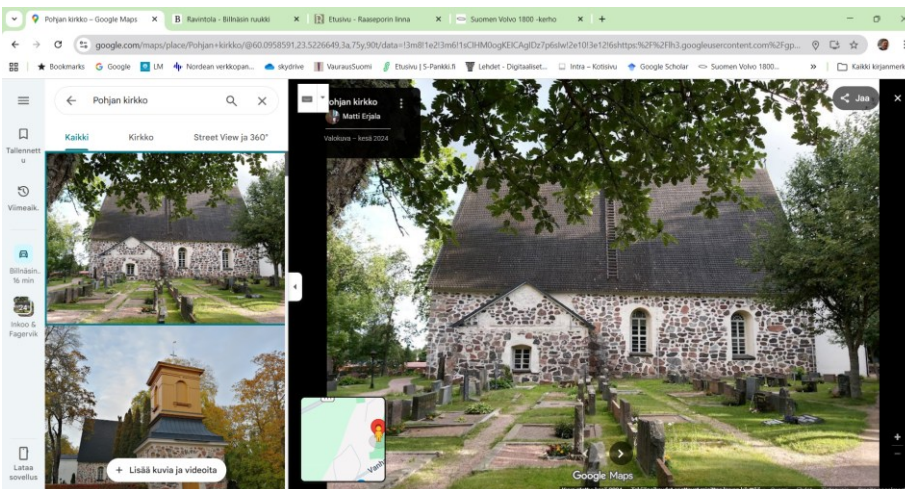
Pohjan kirkko – Google Maps ×
B Ravintola - Billnäsin ruukki ×
Etusivu - Raaseporin linna ×
Suomen Volvo 1800 -kerho ×
+

google.com/maps/place/Pohjan+kirkko/@60.0958591,23.5226649,3a,75y,90t/data=!3m8!1e2!3m6!1sCIHM0ogKEICAgIDz7pIisIw!2e10!3e12!6shttps%3A%2F%2Flh3.googleusercontent.com%2Fgp...

Bookmarks Google LM Nordean verkkopan... skydrive VaurausSuomi Etusivu | S-Pankki.fi Lehdet - Digitaaliset... Intra – Kotisivu Google Scholar Suomen Volvo 1800... » Kaikki kirjanmerk

Tallennettu
Viimeaik.
Billnäsin... 16 min
Inkoo & Fagervik
Lataa sovellus

Pohjan kirkko

Kaikki Kirkko Street View ja 360°

+ Lisää kuvia ja videoita

Pohjan kirkko
Matti Erjala
Valokuva – kesä 2024

Jaa

Google Maps